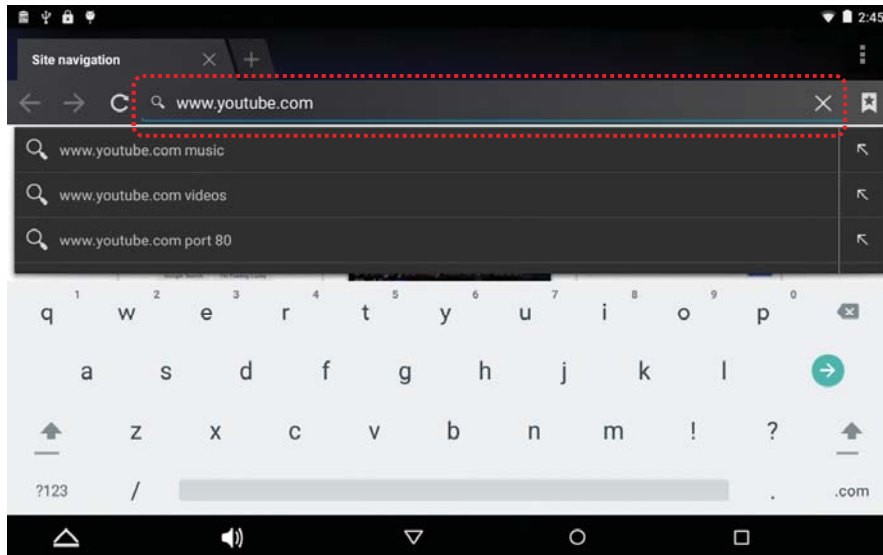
2:45

Site navigation

www.youtube.com

www.youtube.com music

www.youtube.com videos

www.youtube.com port 80

1 q 2 w 3 e 4 r 5 t 6 y 7 u 8 i 9 o 0 p

a s d f g h j k l

z x c v b n m ! ?

?123 / . .com